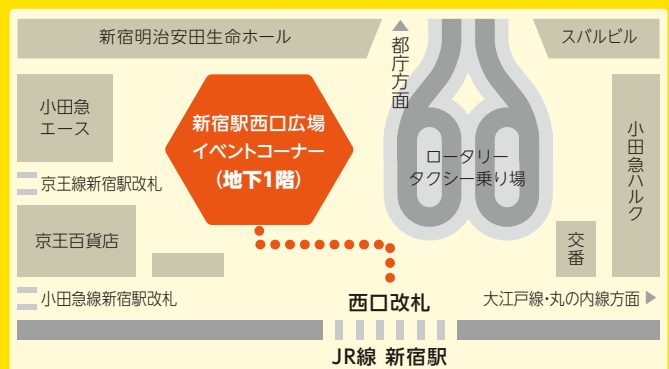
新宿明治安田生命ホール

都庁方面

スバルビル

小田急エース

新宿駅西口広場
イベントコーナー
(地下1階)

ロータリー
タクシー乗り場

小田急ハルク

京王線新宿駅改札

京王百貨店

交番

小田急線新宿駅改札

西口改札

大江戸線・丸の内線方面

JR線 新宿駅